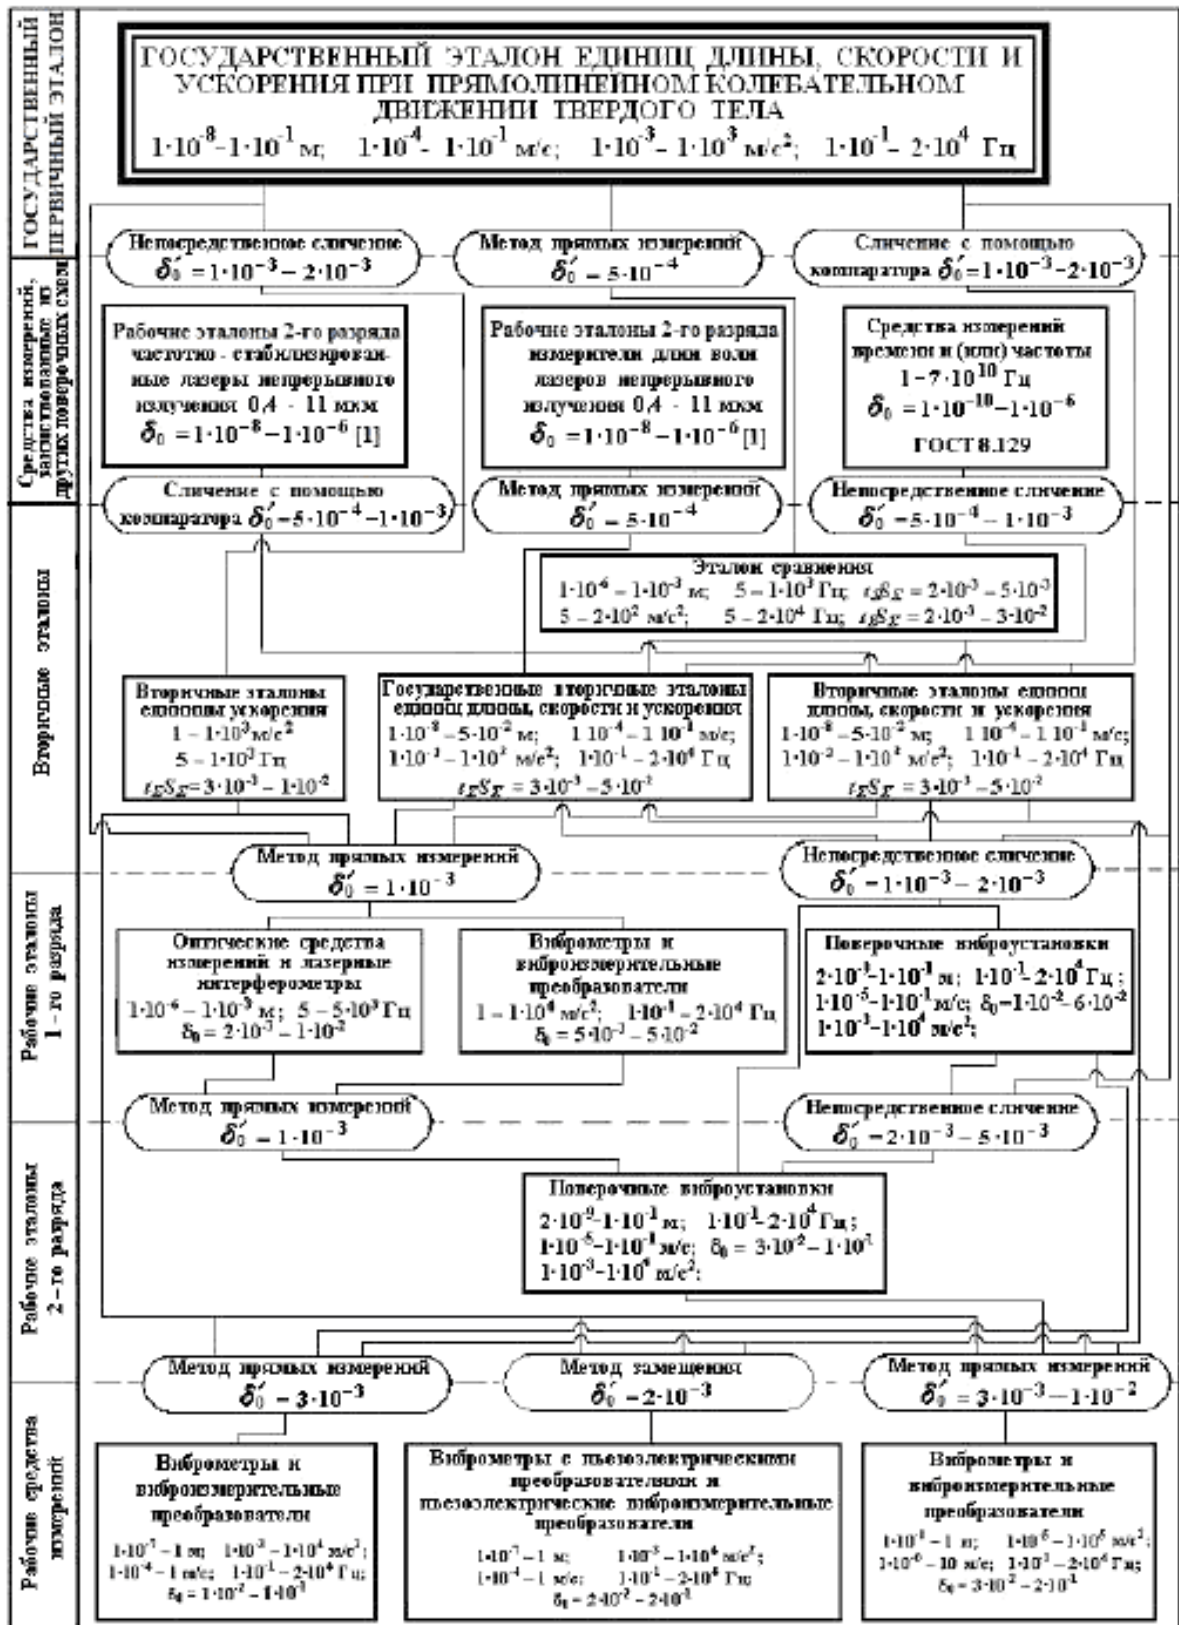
ГОСУДАРСТВЕННЫЙ ПЕРВИЧНЫЙ ЭТАЛОН

ГОСУДАРСТВЕННЫЙ ЭТАЛОН ЕДИНИЦ ДЛИНЫ, СКОРОСТИ И УСКОРЕНИЯ ПРИ ПРЯМОЛИНЕЙНОМ КОЛЕБАТЕЛЬНОМ ДВИЖЕНИИ ТВЕРДОГО ТЕЛА
$1\cdot10^{-8}-1\cdot10^{-1}$ м; $1\cdot10^{-4}-1\cdot10^{-1}$ м/с; $1\cdot10^{-3}-1\cdot10^{3}$ м/с$^2$; $1\cdot10^{-1}-2\cdot10^{4}$ Гц

Средства измерений, заимствованные из других поверочных схем

Непосредственное сличение $\delta_0'=1\cdot10^{-3}-2\cdot10^{-3}$

Метод прямых измерений $\delta_0'=5\cdot10^{-4}$

Сличение с помощью компаратора $\delta_0'=1\cdot10^{-3}-2\cdot10^{-3}$

Рабочие эталоны 2-го разряда частотно - стабилизированные лазеры непрерывного излучения 0,4 - 11 мкм $\delta_0=1\cdot10^{-8}-1\cdot10^{-6}$ [1]

Рабочие эталоны 2-го разряда измерители длины волны лазеров непрерывного излучения 0,4 - 11 мкм $\delta_0=1\cdot10^{-8}-1\cdot10^{-6}$ [1]

Средства измерений времени и (или) частоты $1-7\cdot10^{10}$ Гц $\delta_0=1\cdot10^{-10}-1\cdot10^{-6}$ ГОСТ 8.129

Сличение с помощью компаратора $\delta_0'=5\cdot10^{-4}-1\cdot10^{-3}$

Метод прямых измерений $\delta_0'=5\cdot10^{-4}$

Непосредственное сличение $\delta_0'=5\cdot10^{-4}-1\cdot10^{-3}$

Вторичные эталоны

Эталон сравнения
$1\cdot10^{-6}-1\cdot10^{-3}$ м; $5-1\cdot10^{3}$ Гц; $tg\delta_\Sigma=2\cdot10^{-3}-5\cdot10^{-3}$
$5-2\cdot10^{2}$ м/с$^2$; $5-2\cdot10^{4}$ Гц; $tg\delta_\Sigma=2\cdot10^{-3}-3\cdot10^{-2}$

Вторичные эталоны единицы ускорения
$1-1\cdot10^{3}$ м/с$^2$
$5-1\cdot10^{3}$ Гц
$tg\delta_\Sigma=3\cdot10^{-3}-1\cdot10^{-2}$

Государственные вторичные эталоны единиц длины, скорости и ускорения
$1\cdot10^{-8}-5\cdot10^{-2}$ м; $1\cdot10^{-4}-1\cdot10^{-1}$ м/с;
$1\cdot10^{-3}-1\cdot10^{3}$ м/с$^2$; $1\cdot10^{-1}-2\cdot10^{4}$ Гц
$tg\delta_\Sigma=3\cdot10^{-3}-5\cdot10^{-2}$

Вторичные эталоны единиц длины, скорости и ускорения
$1\cdot10^{-8}-5\cdot10^{-2}$ м; $1\cdot10^{-4}-1\cdot10^{-1}$ м/с;
$1\cdot10^{-3}-1\cdot10^{3}$ м/с$^2$; $1\cdot10^{-1}-2\cdot10^{4}$ Гц
$tg\delta_\Sigma=3\cdot10^{-3}-5\cdot10^{-2}$

Рабочие эталоны 1-го разряда

Метод прямых измерений $\delta_0'=1\cdot10^{-3}$

Непосредственное сличение $\delta_0'=1\cdot10^{-3}-2\cdot10^{-3}$

Оптические средства измерений и лазерные интерферометры
$1\cdot10^{-6}-1\cdot10^{-3}$ м; $5-5\cdot10^{3}$ Гц
$\delta_0=2\cdot10^{-3}-1\cdot10^{-2}$

Виброметры и виброизмерительные преобразователи
$1-1\cdot10^{4}$ м/с$^2$; $1\cdot10^{-1}-2\cdot10^{4}$ Гц
$\delta_0=5\cdot10^{-3}-5\cdot10^{-2}$

Поверочные виброустановки
$2\cdot10^{-7}-1\cdot10^{-1}$ м; $1\cdot10^{-1}-2\cdot10^{4}$ Гц;
$1\cdot10^{-5}-1\cdot10^{-1}$ м/с; $\delta_0=1\cdot10^{-2}-6\cdot10^{-2}$
$1\cdot10^{-1}-1\cdot10^{4}$ м/с$^2$;

Рабочие эталоны 2-го разряда

Метод прямых измерений $\delta_0'=1\cdot10^{-3}$

Непосредственное сличение $\delta_0'=2\cdot10^{-3}-5\cdot10^{-3}$

Поверочные виброустановки
$2\cdot10^{-7}-1\cdot10^{-1}$ м; $1\cdot10^{-1}-2\cdot10^{4}$ Гц;
$1\cdot10^{-5}-1\cdot10^{-1}$ м/с; $\delta_0=3\cdot10^{-2}-1\cdot10^{-1}$
$1\cdot10^{-3}-1\cdot10^{4}$ м/с$^2$;

Рабочие средства измерений

Метод прямых измерений $\delta_0'=3\cdot10^{-3}$

Метод замещения $\delta_0'=2\cdot10^{-3}$

Метод прямых измерений $\delta_0'=3\cdot10^{-3}-1\cdot10^{-2}$

Виброметры и виброизмерительные преобразователи
$1\cdot10^{-7}-1$ м; $1\cdot10^{-3}-1\cdot10^{4}$ м/с$^2$;
$1\cdot10^{-4}-1$ м/с; $1\cdot10^{-1}-2\cdot10^{4}$ Гц;
$\delta_0=1\cdot10^{-2}-1\cdot10^{-1}$

Виброметры с пьезоэлектрическими преобразователями и пьезоэлектрические виброизмерительные преобразователи
$1\cdot10^{-7}-1$ м; $1\cdot10^{-3}-1\cdot10^{4}$ м/с$^2$;
$1\cdot10^{-4}-1$ м/с; $1\cdot10^{-1}-2\cdot10^{4}$ Гц
$\delta_0=2\cdot10^{-2}-2\cdot10^{-1}$

Виброметры и виброизмерительные преобразователи
$1\cdot10^{-8}-1$ м; $1\cdot10^{-5}-1\cdot10^{5}$ м/с$^2$;
$1\cdot10^{-6}-10$ м/с; $1\cdot10^{-1}-2\cdot10^{4}$ Гц;
$\delta_0=3\cdot10^{-2}-2\cdot10^{-1}$